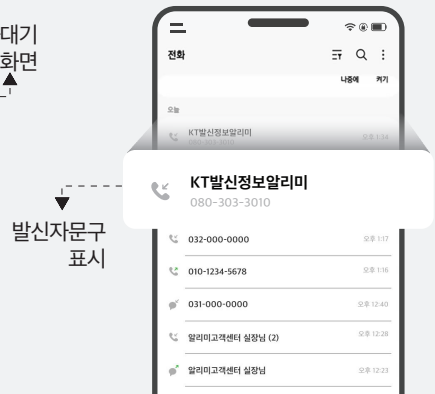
대기
화면

전화

나중에 켜기

오늘

KT발신정보알리미
오후 1:14

KT발신정보알리미
080-303-3010

발신자문구
표시

032-000-0000
오후 1:17

010-1234-5678
오후 1:16

031-000-0000
오후 12:40

알리미고객센터 실장님 (2)
오후 12:28

알리미고객센터 실장님
오후 12:23